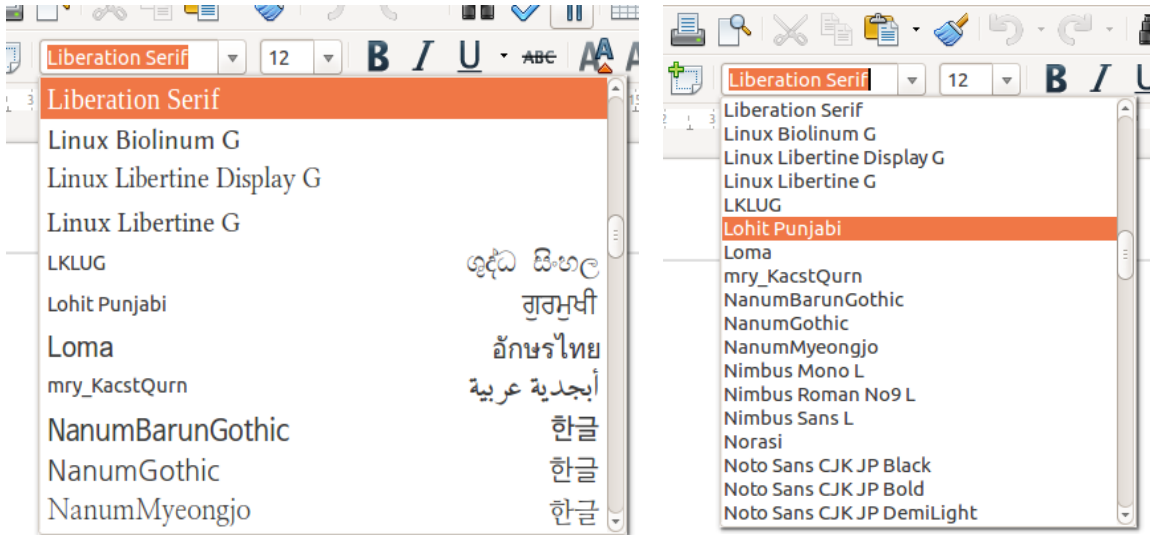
Liberation Serif
12
B I U ABC

Liberation Serif
Linux Biolinum G
Linux Libertine Display G
Linux Libertine G
LKLUG ශුද්ධ සිංහල
Lohit Punjabi ਗੁਰਮੁਖੀ
Loma อักษรไทย
mry_KacstQurn أبجدية عربية
NanumBarunGothic 한글
NanumGothic 한글
NanumMyeongjo 한글

Liberation Serif
12
B I U

Liberation Serif
Linux Biolinum G
Linux Libertine Display G
Linux Libertine G
LKLUG
Lohit Punjabi
Loma
mry_KacstQurn
NanumBarunGothic
NanumGothic
NanumMyeongjo
Nimbus Mono L
Nimbus Roman No9 L
Nimbus Sans L
Norasi
Noto Sans CJK JP Black
Noto Sans CJK JP Bold
Noto Sans CJK JP DemiLight